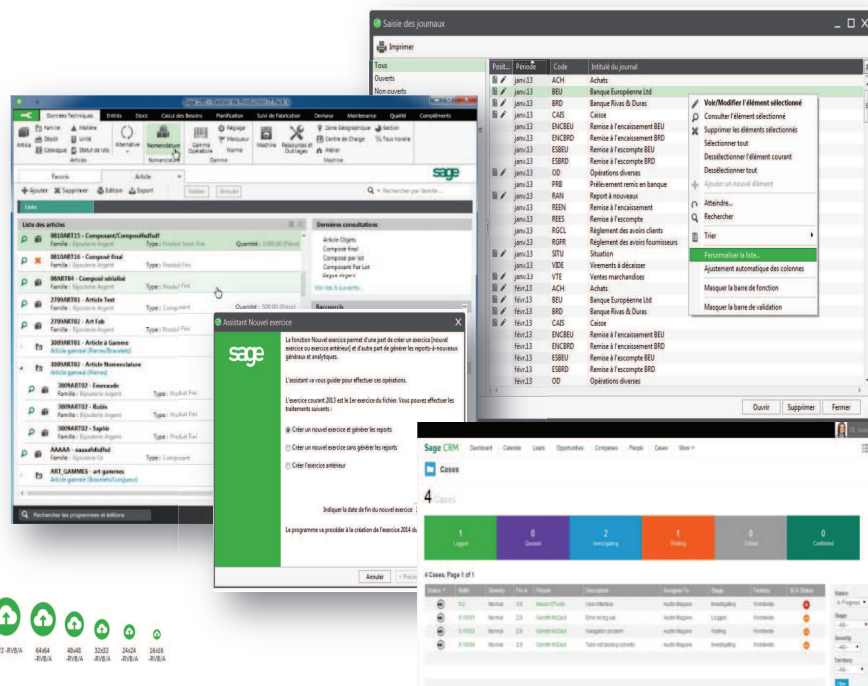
Saisie des journaux

Imprimer

Tous
Ouverts
Non ouverts

| Posit... | Période | Code | Intitulé du journal |
|---|---|---|---|
| | janv.13 | ACH | Achats |
| | janv.13 | BEU | Banque Européenne Ltd |
| | janv.13 | BRD | Banque Rivas & Duras |
| | janv.13 | CAIS | Caisse |
| | janv.13 | ENCBEU | Remise à l'encaissement BEU |
| | janv.13 | ENCBRD | Remise à l'encaissement BRD |
| | janv.13 | ESBEU | Remise à l'escompte BEU |
| | janv.13 | ESBRD | Remise à l'escompte BRD |
| | janv.13 | OD | Opérations diverses |
| | janv.13 | PRB | Prélèvement remis en banque |
| | janv.13 | RAN | Report à nouveaux |
| | janv.13 | REEN | Remise à l'encaissement |
| | janv.13 | REES | Remise à l'escompte |
| | janv.13 | RGCL | Règlement des avoirs clients |
| | janv.13 | RGFR | Règlement des avoirs fournisseurs |
| | janv.13 | SITU | Situation |
| | janv.13 | VIDE | Virements à décaisser |
| | janv.13 | VTE | Ventes marchandises |
| | févr.13 | ACH | Achats |
| | févr.13 | BEU | Banque Européenne Ltd |
| | févr.13 | BRD | Banque Rivas & Duras |
| | févr.13 | CAIS | Caisse |
| | févr.13 | ENCBEU | Remise à l'encaissement BEU |
| | févr.13 | ENCBRD | Remise à l'encaissement BRD |
| | févr.13 | ESBEU | Remise à l'escompte BEU |
| | févr.13 | ESBRD | Remise à l'escompte BRD |
| | févr.13 | OD | Opérations diverses |

Voir/Modifier l'élément sélectionné
Consulter l'élément sélectionné
Supprimer les éléments sélectionnés
Sélectionner tout
Désélectionner l'élément courant
Désélectionner tout
Ajouter un nouvel élément
Atteindre...
Rechercher
Trier
Personnaliser la liste...
Ajustement automatique des colonnes
Masquer la barre de fonction
Masquer la barre de validation

Ouvrir Supprimer Fermer

Données Techniques Entités Stock Calcul des Besoins Planification Suivi de Fabrication Deviseur Maintenance Qualité Compléments

Article Famille Dépôt Catalogue Matière Unité Statut de lots Articles Alternative Nomenclature Gamme Opératoire Réglage Mesureur Norme Machine Ressources et Outillages Zone Géographique Centre de Charge Atelier Section Taux horaire

Favoris Article
Ajouter Supprimer Edition Export Valider Annuler
Rechercher par famille...

Liste des articles
0810ART15 - Composant/Composé/fsdfsdf
Famille : Bijouterie Argent Type : Produit Semi-Fini Quantité : 1000,00 (Pièce)
0810ART16 - Composé final
Famille : Bijouterie Argent Type : Produit Fini
08ART04 - Composé sérialisé
Famille : Bijouterie Argent Type : Produit Fini
270ART01 - Article Test
Famille : Bijouterie Argent Type : Composant Quantité : 500,00 (Pièce)
270ART02 - Art Fab
Famille : Bijouterie Argent Type : Produit Fini
309ART01 - Article à Gamme
Article gamme (Perles/Bracelets)
309ART02 - Article Nomenclature
Article gammé (Perles)
309ART02 - Emeraude
Famille : Bijouterie Argent Type : Produit Fini
309ART02 - Rubis
Famille : Bijouterie Argent Type : Produit Fini
309ART02 - Saphir
Famille : Bijouterie Argent Type : Produit Fini
AAAAA - aaaaafsdfsdfsd
Famille : Bijouterie Or Type : Composant
ART_GAMMES - art gammes
Article gammé (Bracelets/Longueur)

Dernières consultations
Article Objets
Composé final
Composé par lot
Composant Par Lot
Bague Argent
Voir les 6 suivants...
Raccourcis

Rechercher les programmes et éditions

Assistant Nouvel exercice

La fonction Nouvel exercice permet d'une part de créer un exercice (nouvel exercice ou exercice antérieur) et d'autre part de générer les reports à-nouveaux généraux et analytiques.

L'assistant va vous guider pour effectuer ces opérations.

L'exercice courant 2013 est le 1er exercice du fichier. Vous pouvez effectuer les traitements suivants :

Créer un nouvel exercice et générer les reports
Créer un nouvel exercice sans générer les reports
Créer l'exercice antérieur

Indiquer la date de fin du nouvel exercice

Le programme va procéder à la création de l'exercice 2014 du

Annuler < Préc

Sage CRM Dashboard Calendar Leads Opportunities Companies People Cases More

Cases
4 Cases

1 Logged
0 Queued
2 Investigating
1 Waiting
0 Solved
0 Confirmed

4 Cases, Page 1 of 1

| Status | RefId | Severity | Pro.St | Person | Assigned To | Stage | Territory | SLA Status |
|---|---|---|---|---|---|---|---|---|
| | 9-2 | Normal | 2.9 | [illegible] | Austin Maguire | Investigating | Worldwide | |
| | 9-10031 | Normal | 2.9 | Gareth McDaid | Austin Maguire | Logged | Worldwide | |
| | 9-10033 | Normal | 2.9 | Gareth McDaid | Austin Maguire | Waiting | Worldwide | |
| | 9-10034 | Normal | 2.9 | Gareth McDaid | Austin Maguire | Investigating | Worldwide | |

Status: In Progress
Stage: -All-
Severity: -All-
Territory: -All-

2 -RVB/A 64x64 -RVB/A 48x48 -RVB/A 32x32 -RVB/A 24x24 -RVB/A 16x16 -RVB/A